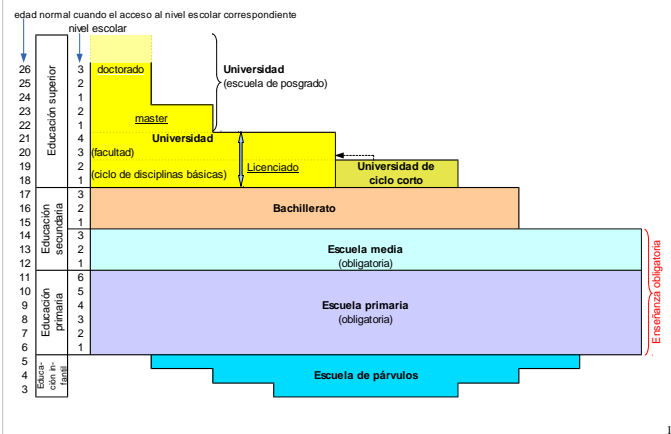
edad normal cuando el acceso al nivel escolar correspondiente
nivel escolar

| edad | | nivel |
|---|---|---|
| 26 | Educación superior | 3 |
| 25 | | 2 |
| 24 | | 1 |
| 23 | | 2 |
| 22 | | 1 |
| 21 | | 4 |
| 20 | | 3 |
| 19 | | 2 |
| 18 | | 1 |
| 17 | Educación secundaria | 3 |
| 16 | | 2 |
| 15 | | 1 |
| 14 | | 3 |
| 13 | | 2 |
| 12 | | 1 |
| 11 | Educación primaria | 6 |
| 10 | | 5 |
| 9 | | 4 |
| 8 | | 3 |
| 7 | | 2 |
| 6 | | 1 |
| 5 | Educa-ción in-fantil | |
| 4 | | |
| 3 | | |

doctorado

Universidad
(escuela de posgrado)

master

Universidad
(facultad)
(ciclo de disciplinas básicas)

Licenciado

Universidad de ciclo corto

Bachillerato

Escuela media
(obligatoria)

Escuela primaria
(obligatoria)

Escuela de párvulos

Enseñanza obligatoria

1